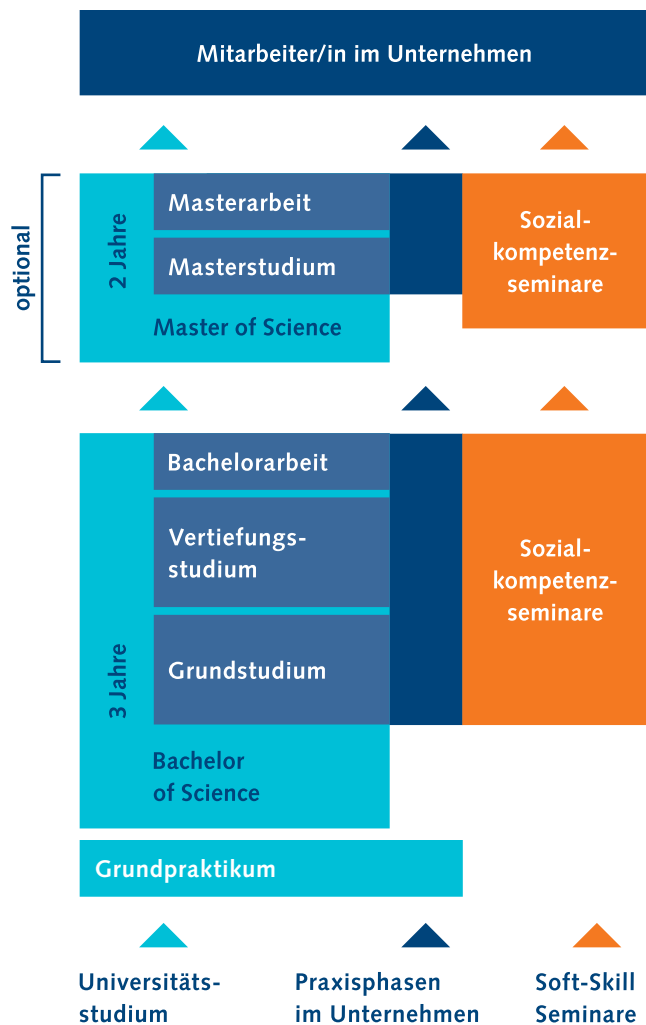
Mitarbeiter/in im Unternehmen

optional

2 Jahre

Masterarbeit

Masterstudium

Master of Science

Sozialkompetenzseminare

Bachelorarbeit

Vertiefungsstudium

Grundstudium

3 Jahre

Bachelor of Science

Sozialkompetenzseminare

Grundpraktikum

Universitätsstudium

Praxisphasen im Unternehmen

Soft-Skill Seminare